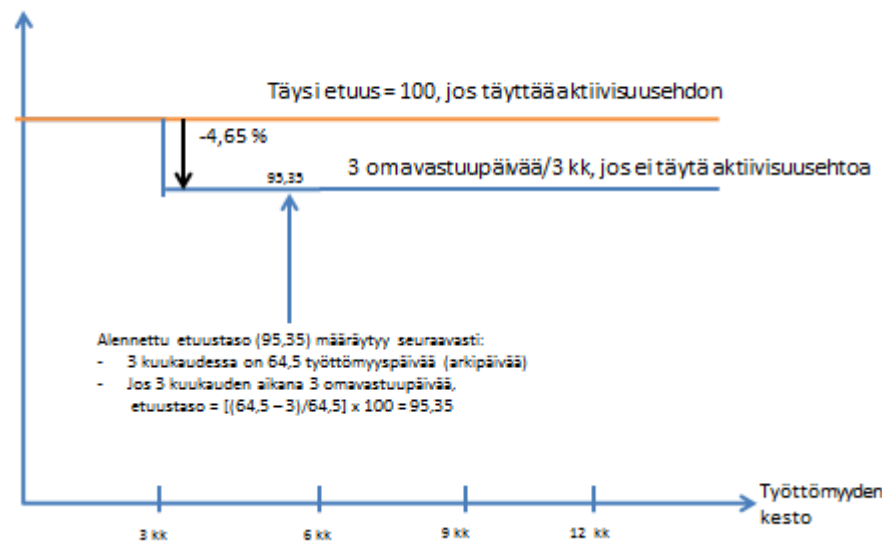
Täysi etuus = 100, jos täyttää aktiivisuusehdon

-4,65 %

95,35

3 omavastuupäivää/3 kk, jos ei täytä aktiivisuusehtoa

Alennettu etuustaso (95,35) määräytyy seuraavasti:
- 3 kuukaudessa on 64,5 työttömyyspäivää (arkipäivää)
- Jos 3 kuukauden aikana 3 omavastuupäivää, etuustaso = [(64,5 – 3)/64,5] x 100 = 95,35

Työttömyyden kesto

3 kk

6 kk

9 kk

12 kk